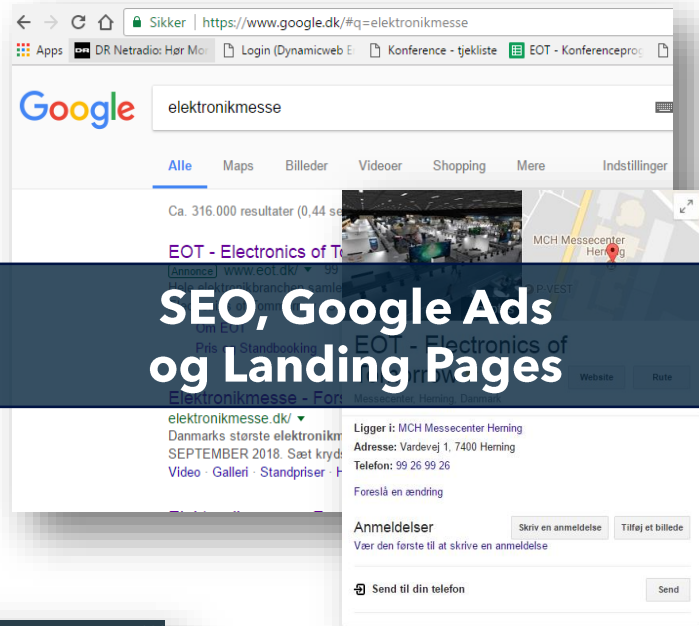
Sikker | https://www.google.dk/#q=elektronikmesse

Apps DR Netradio: Hør Mo Login (Dynamicweb E Konference - tjekliste EOT - Konferenceprog

Google

elektronikmesse

Alle Maps Billeder Videoer Shopping Mere Indstillinger

Ca. 316.000 resultater (0,44 se

EOT - Electronics of To

Annonce www.eot.dk/

SEO, Google Ads og Landing Pages

MCH Messecenter Herning

Website Rute

Elektronikmesse - For

elektronikmesse.dk/

Danmarks største elektronik

SEPTEMBER 2018. Sæt kryds

Video · Galleri · Standpriser ·

Ligger i: MCH Messecenter Herning

Adresse: Vardevej 1, 7400 Herning

Telefon: 99 26 99 26

Foreslå en ændring

Anmeldelser

Skriv en anmeldelse Tilføj et billede

Vær den første til at skrive en anmeldelse

Send til din telefon

Send